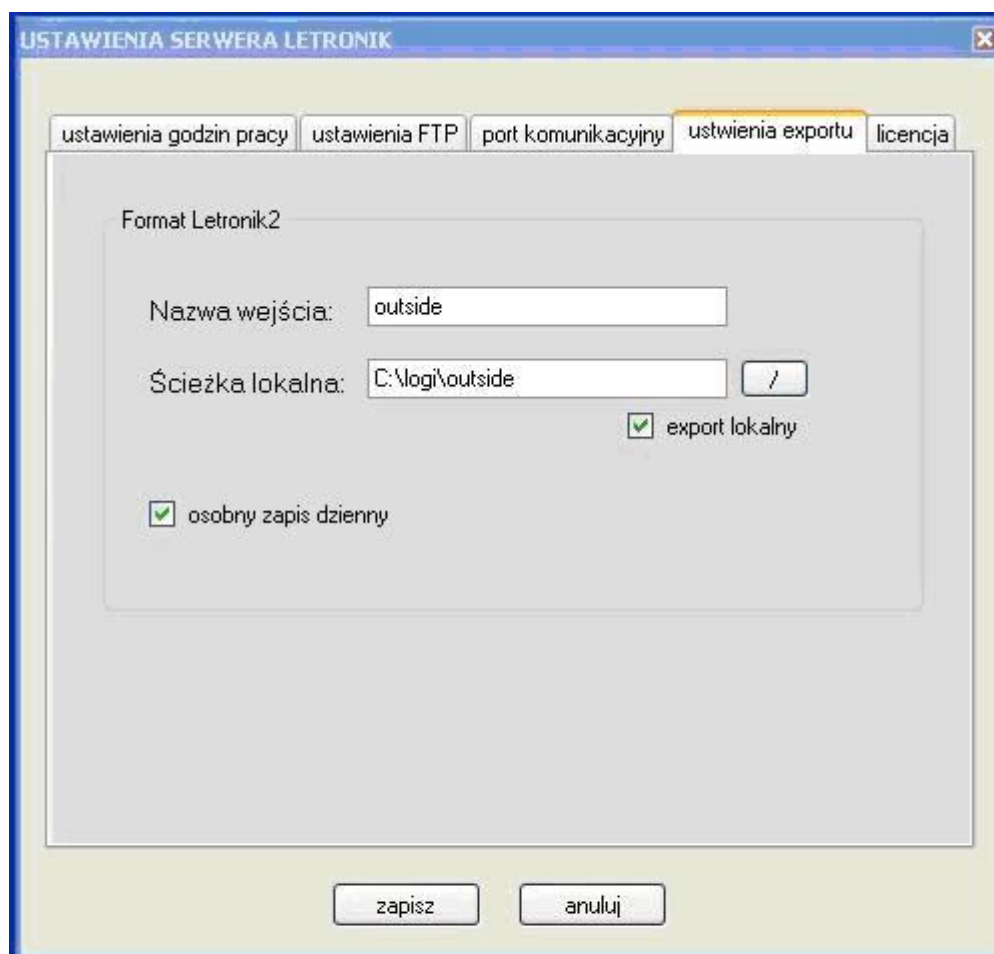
USTAWIENIA SERWERA LETRONIK

ustawienia godzin pracy | ustawienia FTP | port komunikacyjny | ustwienia exportu | licencja

Format Letronik2

Nazwa wejścia: outside

Ścieżka lokalna: C:\logi\outside /

export lokalny

osobny zapis dzienny

zapisz anuluj